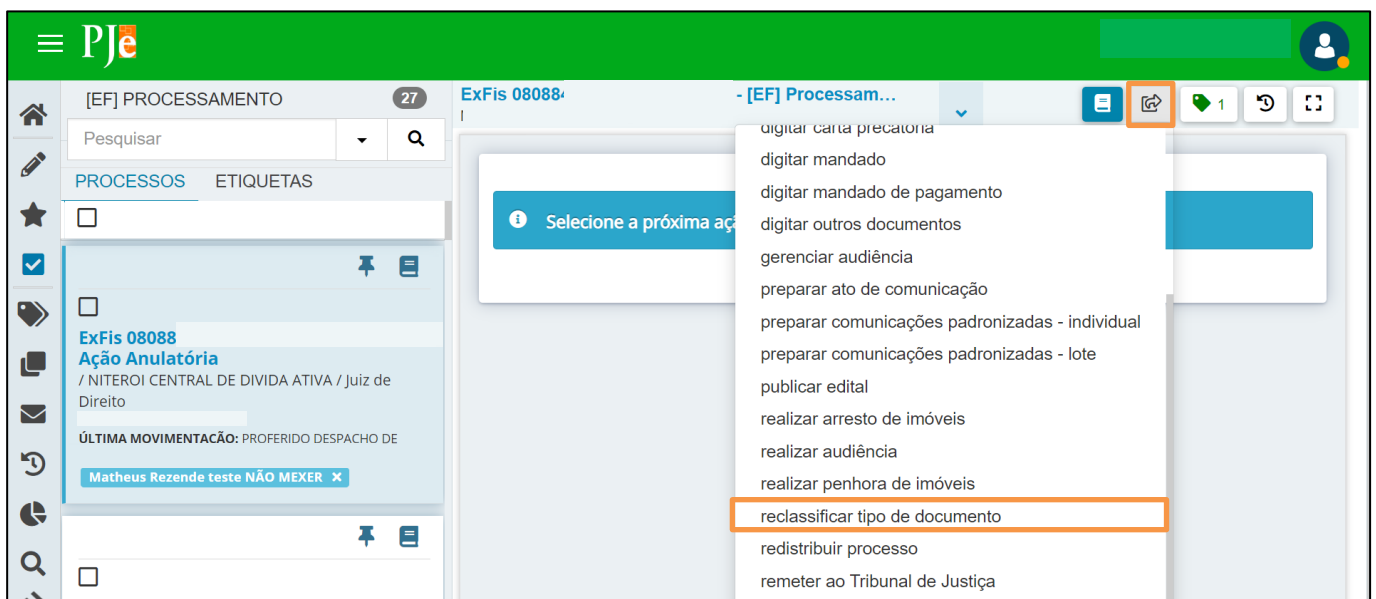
PJe

[EF] PROCESSAMENTO 27

Pesquisar

PROCESSOS ETIQUETAS

ExFis 08088
Ação Anulatória
/ NITEROI CENTRAL DE DIVIDA ATIVA / Juiz de Direito

ÚLTIMA MOVIMENTAÇÃO: PROFERIDO DESPACHO DE

Matheus Rezende teste NÃO MEXER ✕

ExFis 08088 - [EF] Processam...

1

Selecione a próxima aç

digitar carta precatória
digitar mandado
digitar mandado de pagamento
digitar outros documentos
gerenciar audiência
preparar ato de comunicação
preparar comunicações padronizadas - individual
preparar comunicações padronizadas - lote
publicar edital
realizar arresto de imóveis
realizar audiência
realizar penhora de imóveis
reclassificar tipo de documento
redistribuir processo
remeter ao Tribunal de Justiça